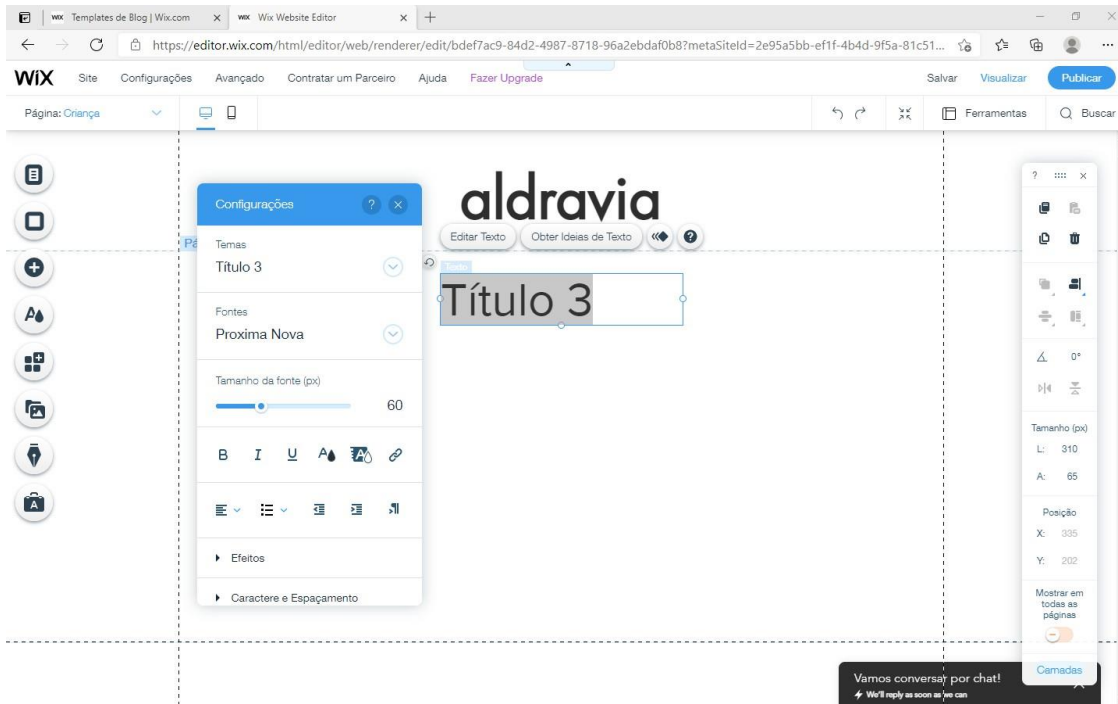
Templates de Blog | Wix.com
Wix Website Editor
https://editor.wix.com/html/editor/web/renderer/edit/bdef7ac9-84d2-4987-8718-96a2ebdaf0b8?metaSiteId=2e95a5bb-ef1f-4b4d-9f5a-81c51...

WiX Site Configurações Avançado Contratar um Parceiro Ajuda Fazer Upgrade Salvar Visualizar Publicar

Página: Criança

Ferramentas Buscar

Configurações

Temas
Título 3

Fontes
Proxima Nova

Tamanho da fonte (px)
60

B I U

Efeitos

Caractere e Espaçamento

aldravia

Editar Texto Obter Ideias de Texto

Título 3

0°

Tamanho (px)
L: 310
A: 65

Posição
X: 335
Y: 202

Mostrar em todas as páginas

Camadas

Vamos conversar por chat!
We'll reply as soon as we can